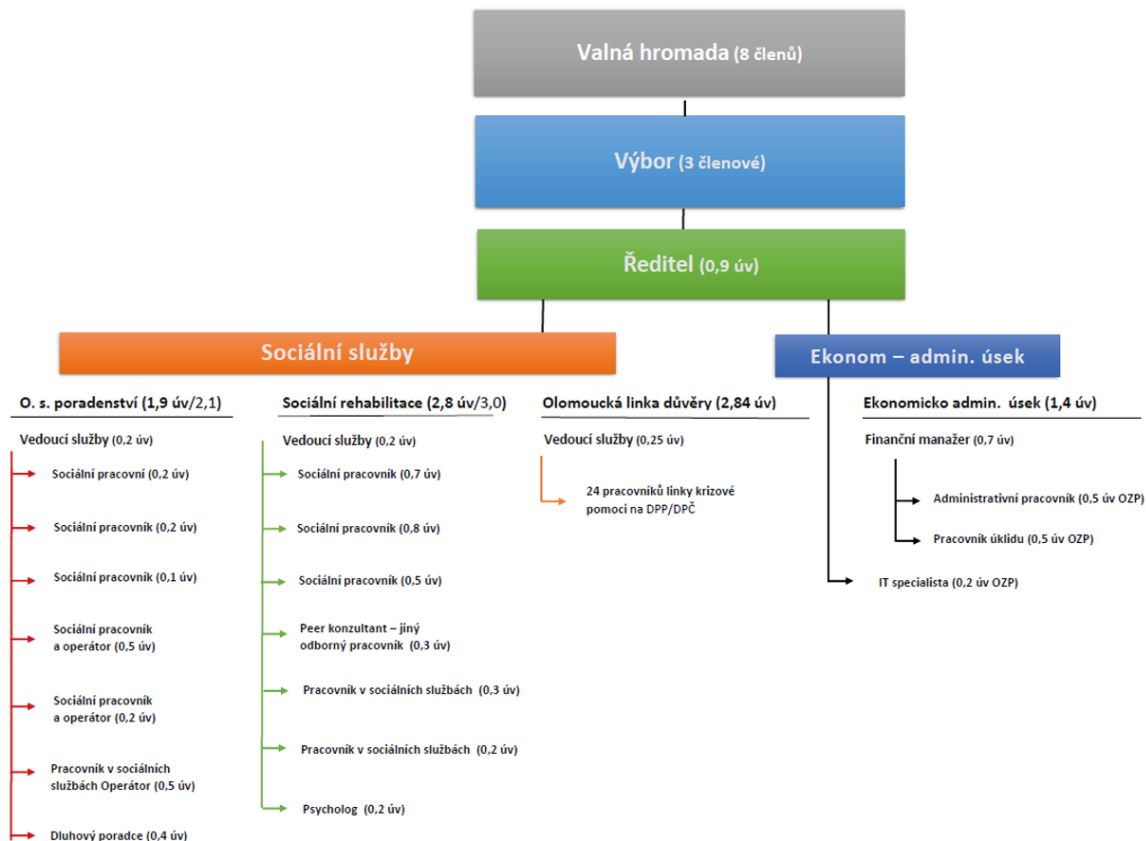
Valná hromada (8 členů)

Výbor (3 členové)

Ředitel (0,9 úv)

Sociální služby

Ekonom – admin. úsek

O. s. poradenství (1,9 úv/2,1)

Vedoucí služby (0,2 úv)

Sociální pracovní (0,2 úv)

Sociální pracovník (0,2 úv)

Sociální pracovník (0,1 úv)

Sociální pracovník a operátor (0,5 úv)

Sociální pracovník a operátor (0,2 úv)

Pracovník v sociálních službách Operátor (0,5 úv)

Dluhový poradce (0,4 úv)

Sociální rehabilitace (2,8 úv/3,0)

Vedoucí služby (0,2 úv)

Sociální pracovník (0,7 úv)

Sociální pracovník (0,8 úv)

Sociální pracovník (0,5 úv)

Peer konzultant – jiný odborný pracovník (0,3 úv)

Pracovník v sociálních službách (0,3 úv)

Pracovník v sociálních službách (0,2 úv)

Psycholog (0,2 úv)

Olomoucká linka důvěry (2,84 úv)

Vedoucí služby (0,25 úv)

24 pracovníků linky krizové pomoci na DPP/DPČ

Ekonomicko admin. úsek (1,4 úv)

Finanční manažer (0,7 úv)

Administrativní pracovník (0,5 úv OZP)

Pracovník úklidu (0,5 úv OZP)

IT specialista (0,2 úv OZP)